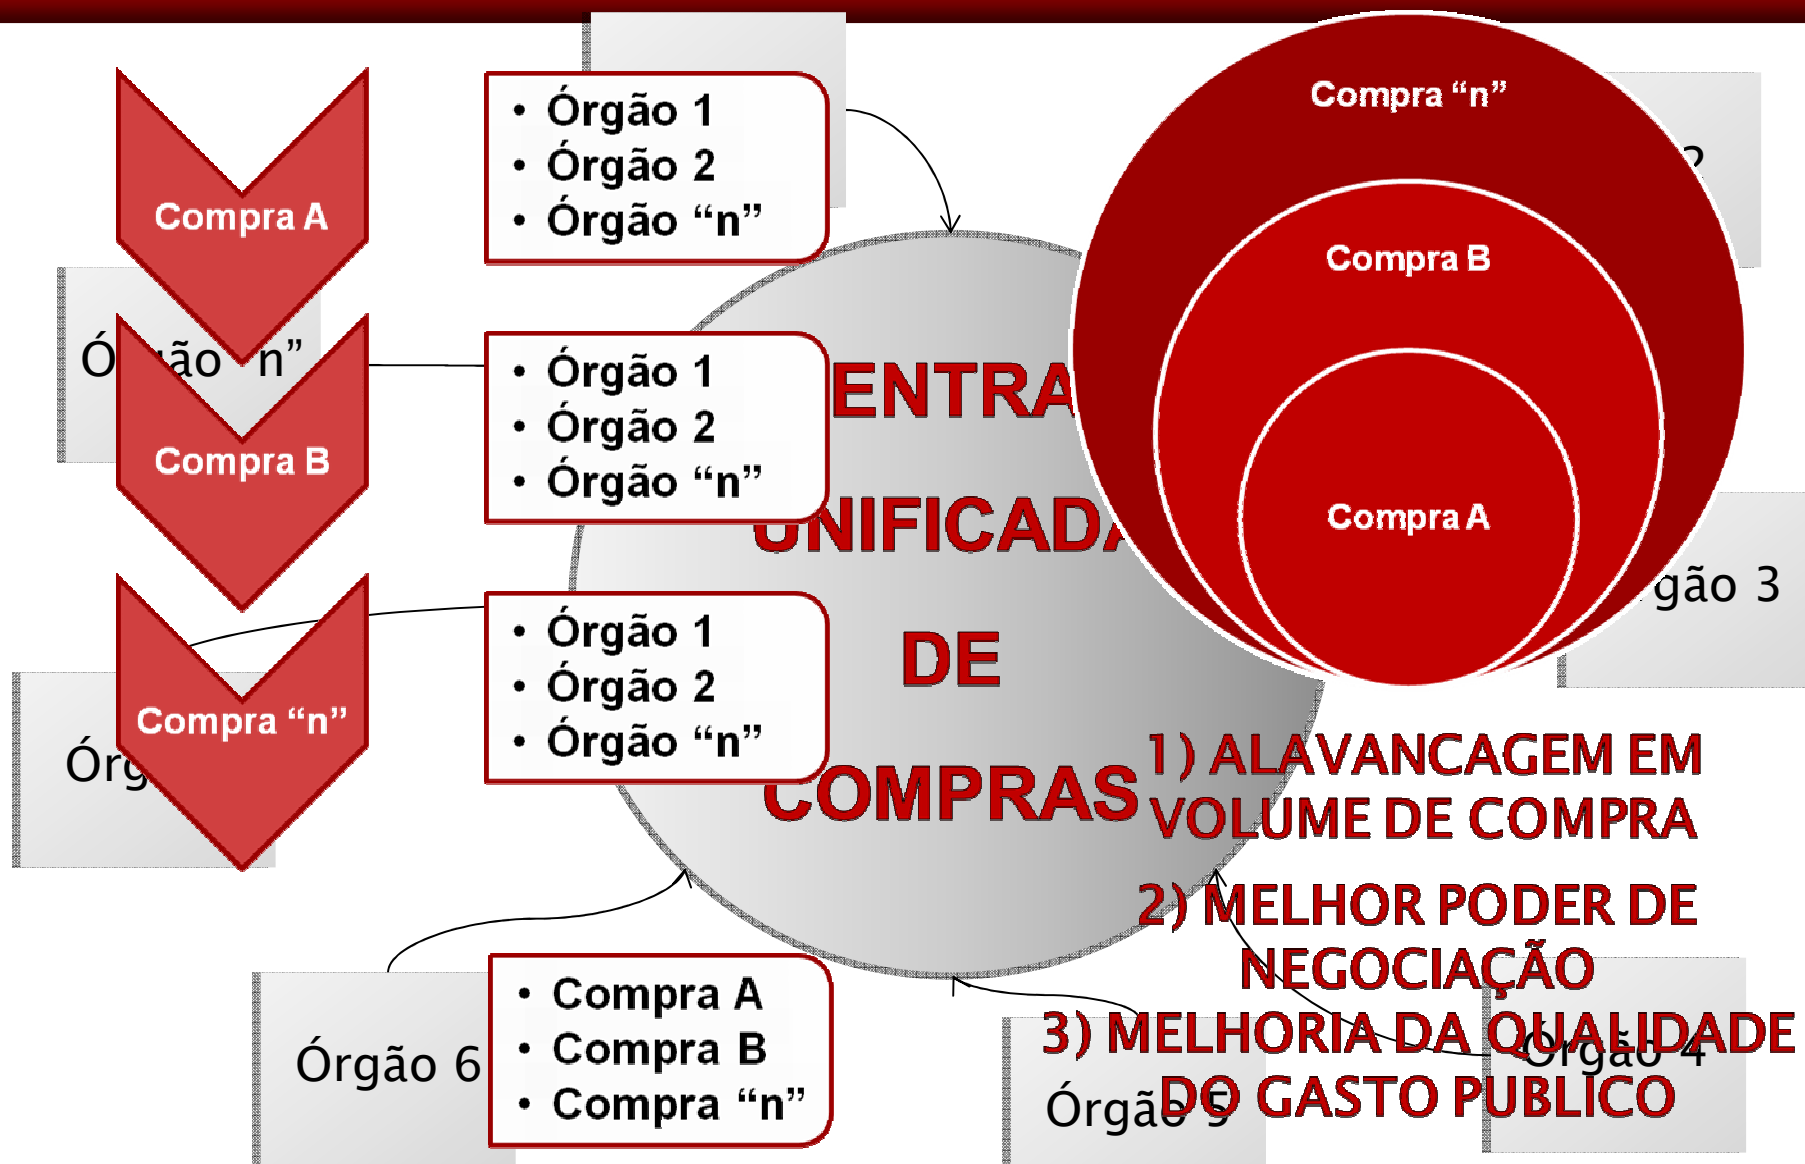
Compra A

Compra B

Compra "n"

Ó ão "n"

Órg

• Órgão 1
• Órgão 2
• Órgão "n"

• Órgão 1
• Órgão 2
• Órgão "n"

• Órgão 1
• Órgão 2
• Órgão "n"

ENTRA
UNIFICADA
DE
COMPRAS

Compra "n"

2

Compra B

Compra A

gão 3

1) ALAVANCAGEM EM VOLUME DE COMPRA

2) MELHOR PODER DE NEGOCIAÇÃO

3) MELHORIA DA QUALIDADE DO GASTO PUBLICO

Órgão 4

Órgão 5

Órgão 6

• Compra A
• Compra B
• Compra "n"